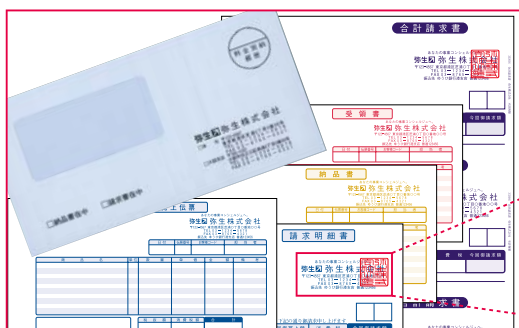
合計請求書

あなたの経営コンシェルジュ

弥生株式会社

料金別納郵便

弥生株式会社

□納品書在中 □請求書在中

受領書

弥生株式会社

納品書

弥生株式会社

工伝票

あなたの経営コンシェルジュ

弥生株式会社

請求明細書

弥生株式会社

今回御請求額

請求書

弥生株式会社